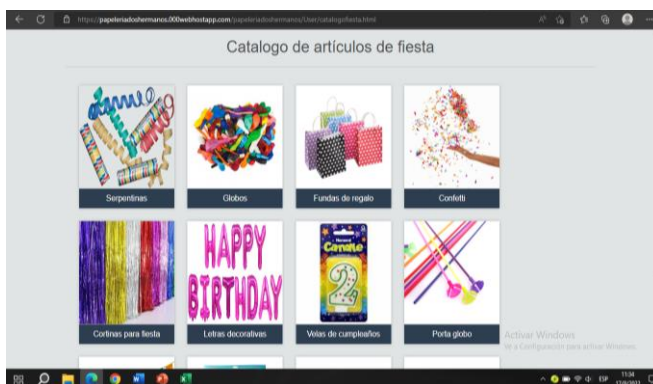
https://papeleriadoshermanos.000webhostapp.com/papeleriadoshermanos/User/catalogofiesta.html

Catalogo de artículos de fiesta

Serpentinas

Globos

Fundas de regalo

Confetti

HAPPY BIRTHDAY

Candle

2

Cortinas para fiesta

Letras decorativas

Velas de cumpleaños

Porta globo

Activar Windows
Ve a Configuración para activar Windows.

ESP
11:34
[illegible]